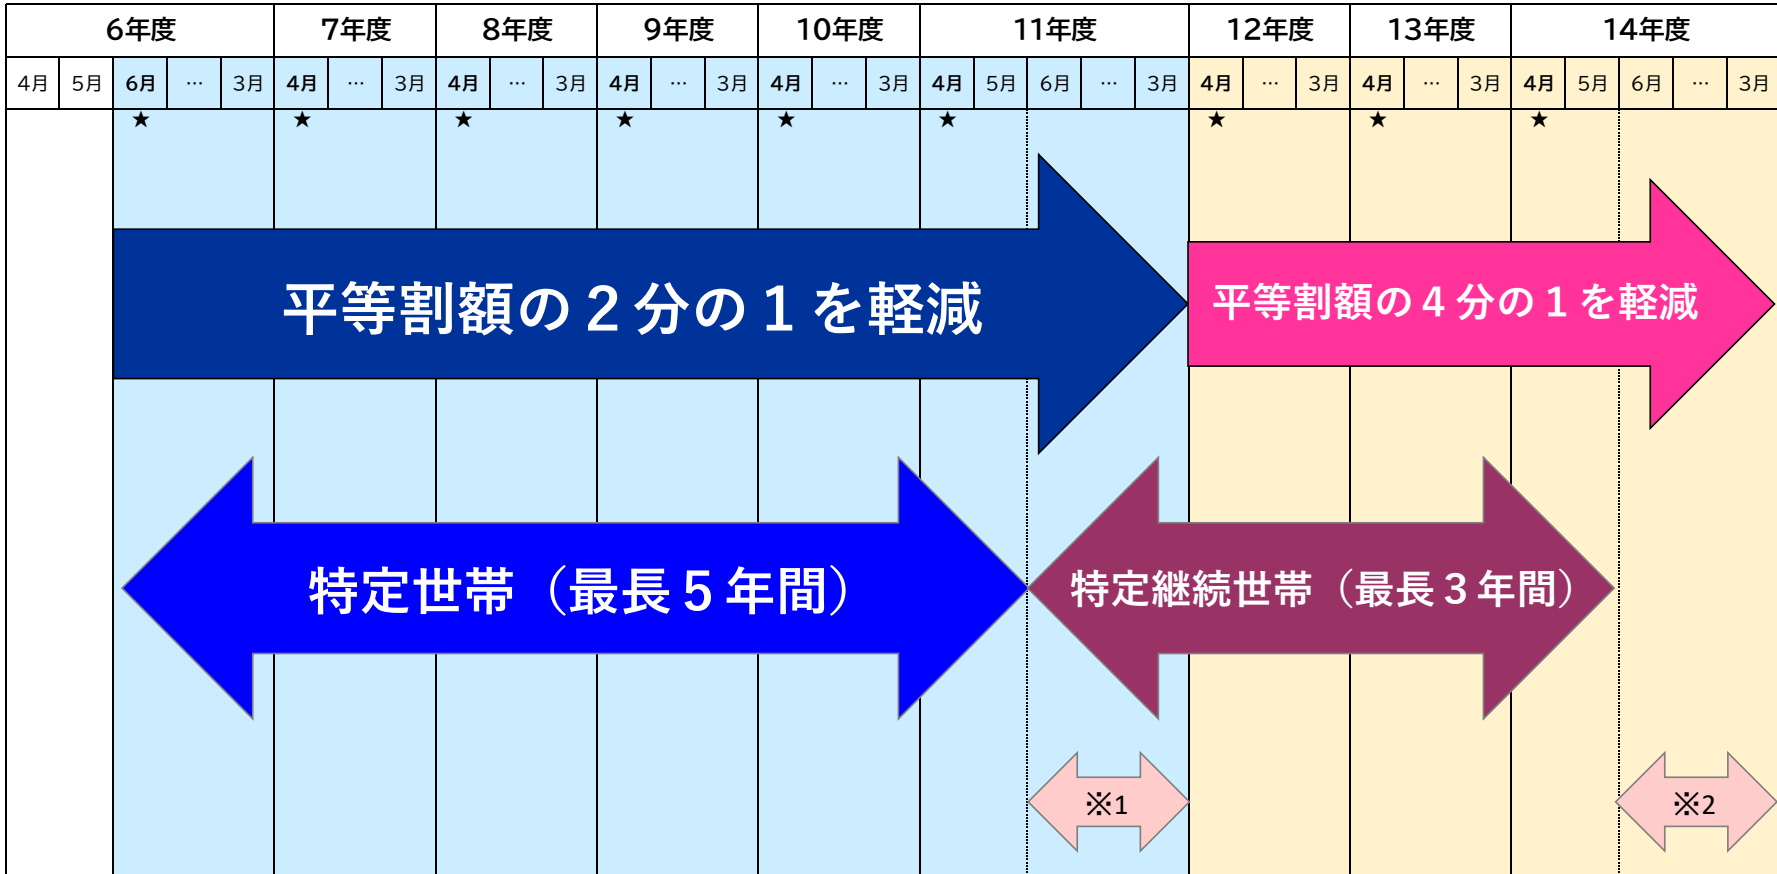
| 6年度 | | | | | 7年度 | | | 8年度 | | | 9年度 | | | 10年度 | | | 11年度 | | | | | 12年度 | | | 13年度 | | | 14年度 | | | | |
|---|---|---|---|---|---|---|---|---|---|---|---|---|---|---|---|---|---|---|---|---|---|---|---|---|---|---|---|---|---|---|---|---|
| 4月 | 5月 | 6月 | … | 3月 | 4月 | … | 3月 | 4月 | … | 3月 | 4月 | … | 3月 | 4月 | … | 3月 | 4月 | 5月 | 6月 | … | 3月 | 4月 | … | 3月 | 4月 | … | 3月 | 4月 | 5月 | 6月 | … | 3月 |
| | | ★ | | | ★ | | | ★ | | | ★ | | | ★ | | | ★ | | | | | ★ | | | ★ | | | ★ | | | | |

平等割額の２分の１を軽減

平等割額の４分の１を軽減

特定世帯（最長５年間）

特定継続世帯（最長３年間）

※1

※2